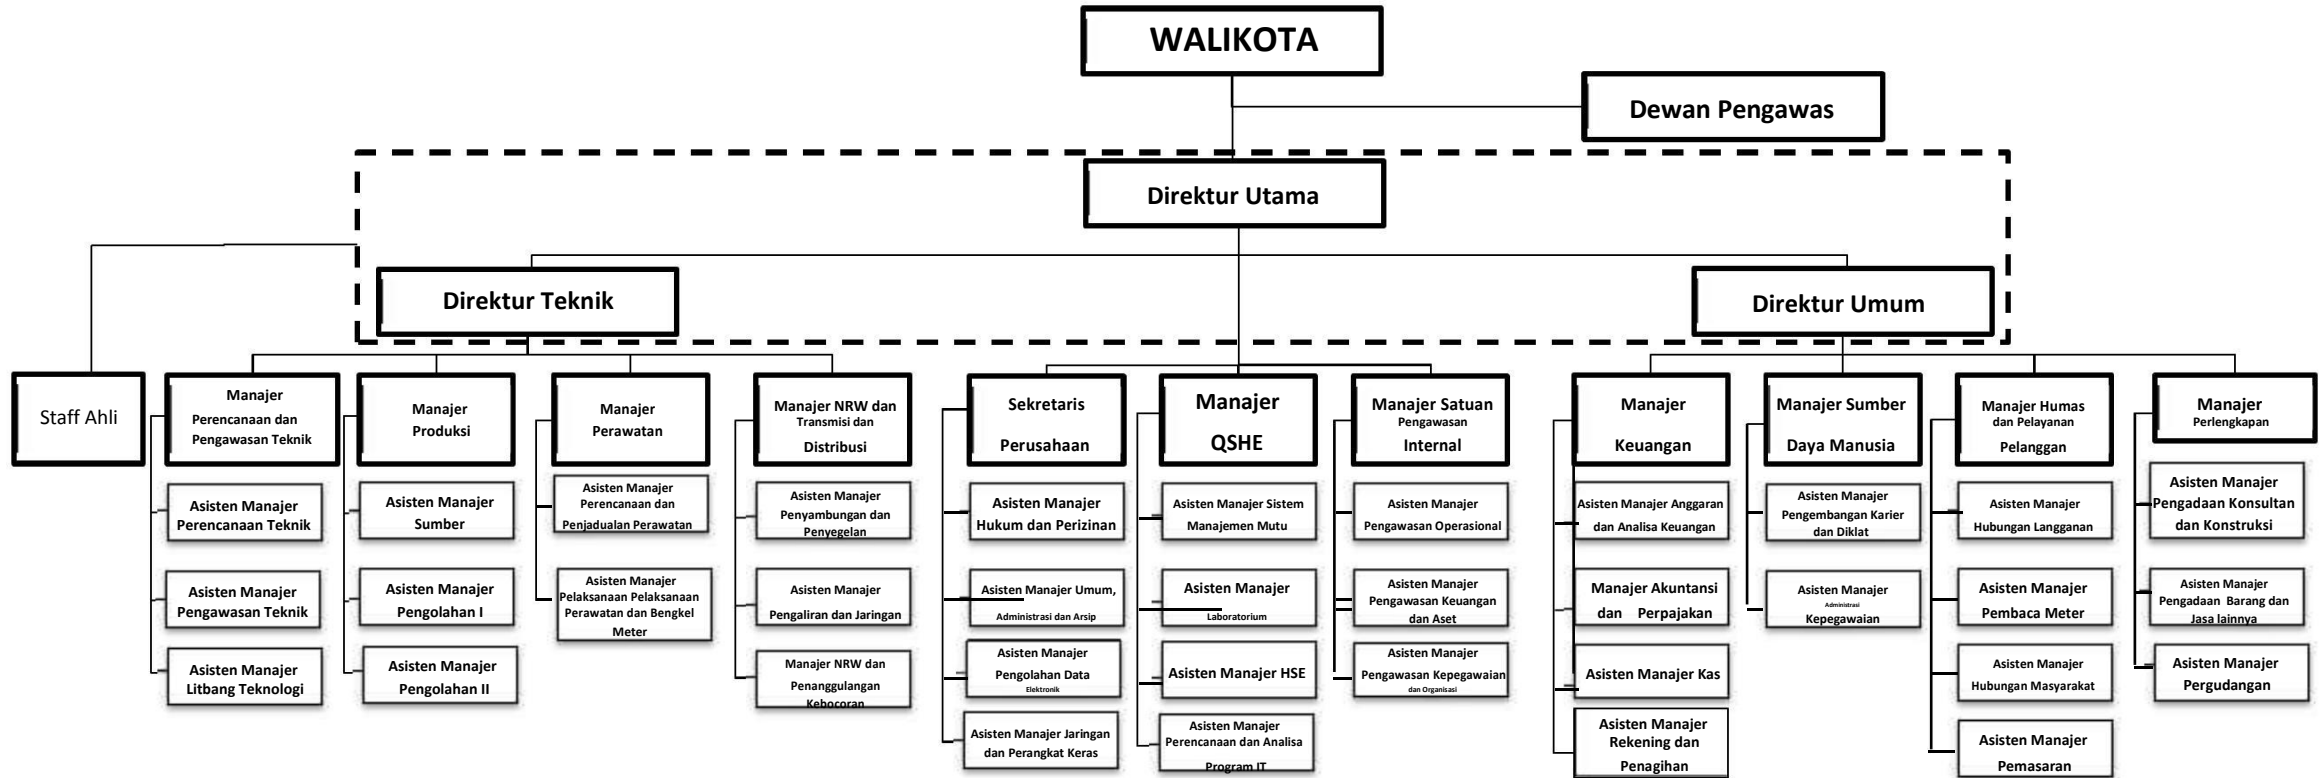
WALIKOTA

Dewan Pengawas

Direktur Utama

Direktur Teknik

Direktur Umum

Staff Ahli

Manajer Perencanaan dan Pengawasan Teknik

Asisten Manajer Perencanaan Teknik

Asisten Manajer Pengawasan Teknik

Asisten Manajer Litbang Teknologi

Manajer Produksi

Asisten Manajer Sumber

Asisten Manajer Pengolahan I

Asisten Manajer Pengolahan II

Manajer Perawatan

Asisten Manajer Perencanaan dan Penjadualan Perawatan

Asisten Manajer Pelaksanaan Pelaksanaan Perawatan dan Bengkel Meter

Manajer NRW dan Transmisi dan Distribusi

Asisten Manajer Penyambungan dan Penyegelan

Asisten Manajer Pengaliran dan Jaringan

Manajer NRW dan Penanggulangan Kebocoran

Sekretaris Perusahaan

Asisten Manajer Hukum dan Perizinan

Asisten Manajer Umum, Administrasi dan Arsip

Asisten Manajer Pengolahan Data Elektronik

Asisten Manajer Jaringan dan Perangkat Keras

Manajer QSHE

Asisten Manajer Sistem Manajemen Mutu

Asisten Manajer Laboratorium

Asisten Manajer HSE

Asisten Manajer Perencanaan dan Analisa Program IT

Manajer Satuan Pengawasan Internal

Asisten Manajer Pengawasan Operasional

Asisten Manajer Pengawasan Keuangan dan Aset

Asisten Manajer Pengawasan Kepegawaian dan Organisasi

Manajer Keuangan

Asisten Manajer Anggaran dan Analisa Keuangan

Manajer Akuntansi dan Perpajakan

Asisten Manajer Kas

Asisten Manajer Rekening dan Penagihan

Manajer Sumber Daya Manusia

Asisten Manajer Pengembangan Karier dan Diklat

Asisten Manajer Administrasi Kepegawaian

Manajer Humas dan Pelayanan Pelanggan

Asisten Manajer Hubungan Langganan

Asisten Manajer Pembaca Meter

Asisten Manajer Hubungan Masyarakat

Asisten Manajer Pemasaran

Manajer Perlengkapan

Asisten Manajer Pengadaan Konsultan dan Konstruksi

Asisten Manajer Pengadaan Barang dan Jasa lainnya

Asisten Manajer Pergudangan